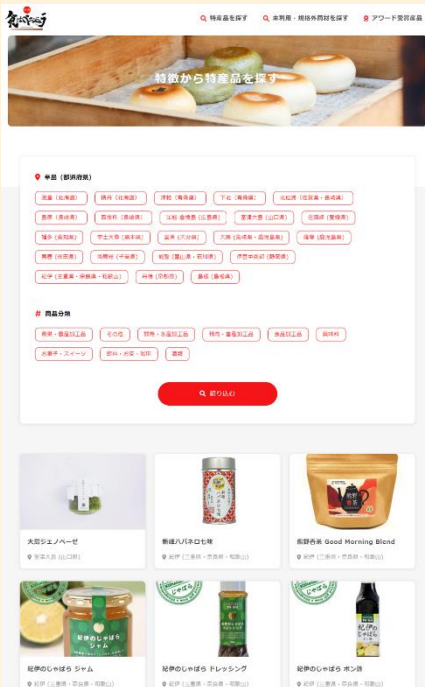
特産品を探す　未利用・規格外食材を探す　アワード受賞産品

特徴から特産品を探す

半島（都道府県）

渡島（北海道）　積丹（北海道）　津軽（青森県）　下北（青森県）　北松浦（佐賀県・長崎県）
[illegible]（青森県）　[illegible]（愛媛県）　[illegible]（三重県）　室津大島（山口県）　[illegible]（愛媛県）
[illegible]（高知県）　宇土天草（熊本県）　国東（大分県）　大隅（鹿児島県・宮崎県）　薩摩（鹿児島県）
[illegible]（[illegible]）　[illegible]（千葉県）　能登（富山県・石川県）　伊豆半島（静岡県）
紀伊（三重県・奈良県・和歌山）　丹後（京都府）　島根（島根県）

商品分類

農産・農産加工品　その他　畜産・水産加工品　特産・畜産加工品　食品加工品　調味料
お菓子・スイーツ　飲料・お茶・加工　酒類

絞り込む

大島ジェノベーゼ
室津大島（山口県）

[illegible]七味
紀伊（三重県・奈良県・和歌山）

熊野紅茶 Good Morning Blend
紀伊（三重県・奈良県・和歌山）

紀伊のじゃばら ジャム
紀伊（三重県・奈良県・和歌山）

紀伊のじゃばら ドレッシング
紀伊（三重県・奈良県・和歌山）

紀伊のじゃばら ポン酢
紀伊（三重県・奈良県・和歌山）